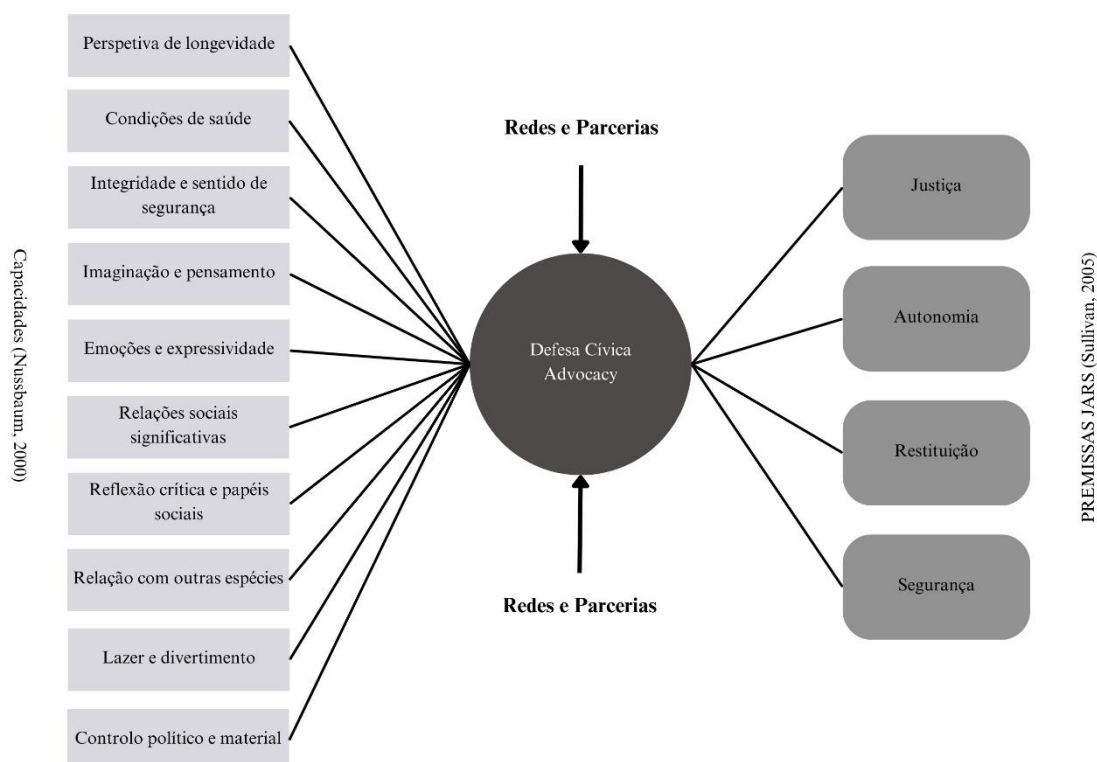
Capacidades (Nussbaum, 2000)

Perspetiva de longevidade

Condições de saúde

Integridade e sentido de segurança

Imaginação e pensamento

Emoções e expressividade

Relações sociais significativas

Reflexão crítica e papéis sociais

Relação com outras espécies

Lazer e divertimento

Controlo político e material

Redes e Parcerias

Defesa Cívica Advocacy

Redes e Parcerias

Justiça

Autonomia

Restituição

Segurança

PREMISSAS JARS (Sullivan, 2005)